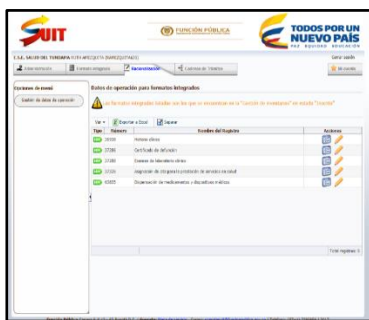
SUIT

FUNCIÓN PÚBLICA

TODOS POR UN NUEVO PAÍS
PAZ EQUIDAD EDUCACIÓN

E.S.E. SALUD DEL TEQUENDAMA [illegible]

Cerrar sesión

Mi cuenta

Opciones de menú

Gestión de datos de operación

Datos de operación para formatos integrados

Los formatos integrados listados son los que se encuentran en la "Gestión de inventarios" en estado "Inscrito"

Ver

Exportar a Excel

Separar

| Tipo | Número | Nombre del Registro | Acciones |
|---|---|---|---|
| | 28590 | Historia clínica | |
| | 37380 | Certificado de defunción | |
| | 37388 | Examen de laboratorio clínico | |
| | 37359 | Asignación de citas para la prestación de servicios en salud | |
| | 42925 | Dispensación de medicamentos y dispositivos médicos | |

Total registros: 5